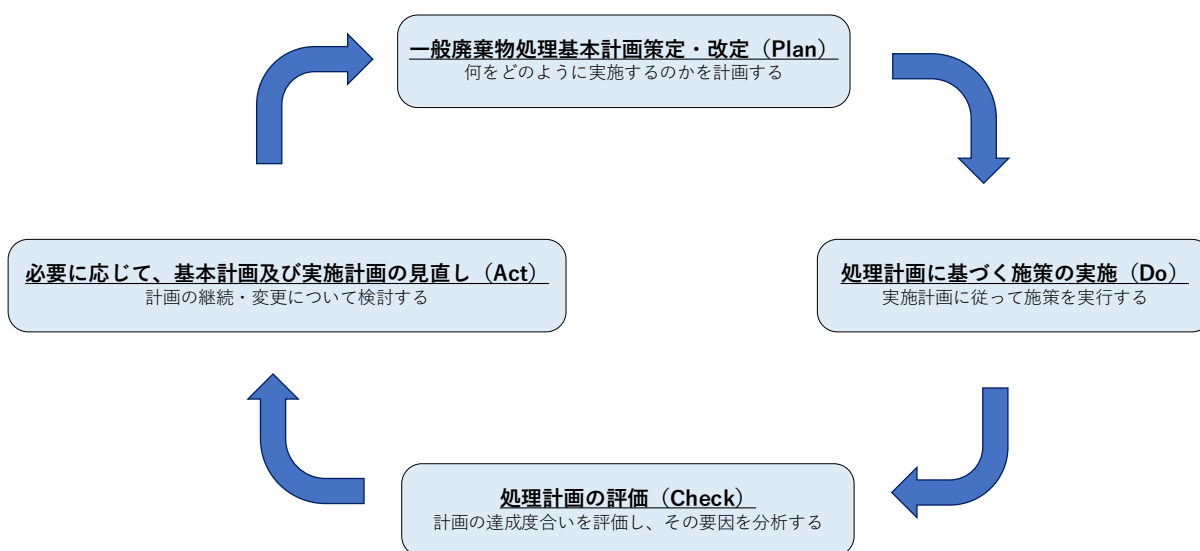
一般廃棄物処理基本計画策定・改定（Plan）
何をどのように実施するのかを計画する

処理計画に基づく施策の実施（Do）
実施計画に従って施策を実行する

処理計画の評価（Check）
計画の達成度合いを評価し、その要因を分析する

必要に応じて、基本計画及び実施計画の見直し（Act）
計画の継続・変更について検討する